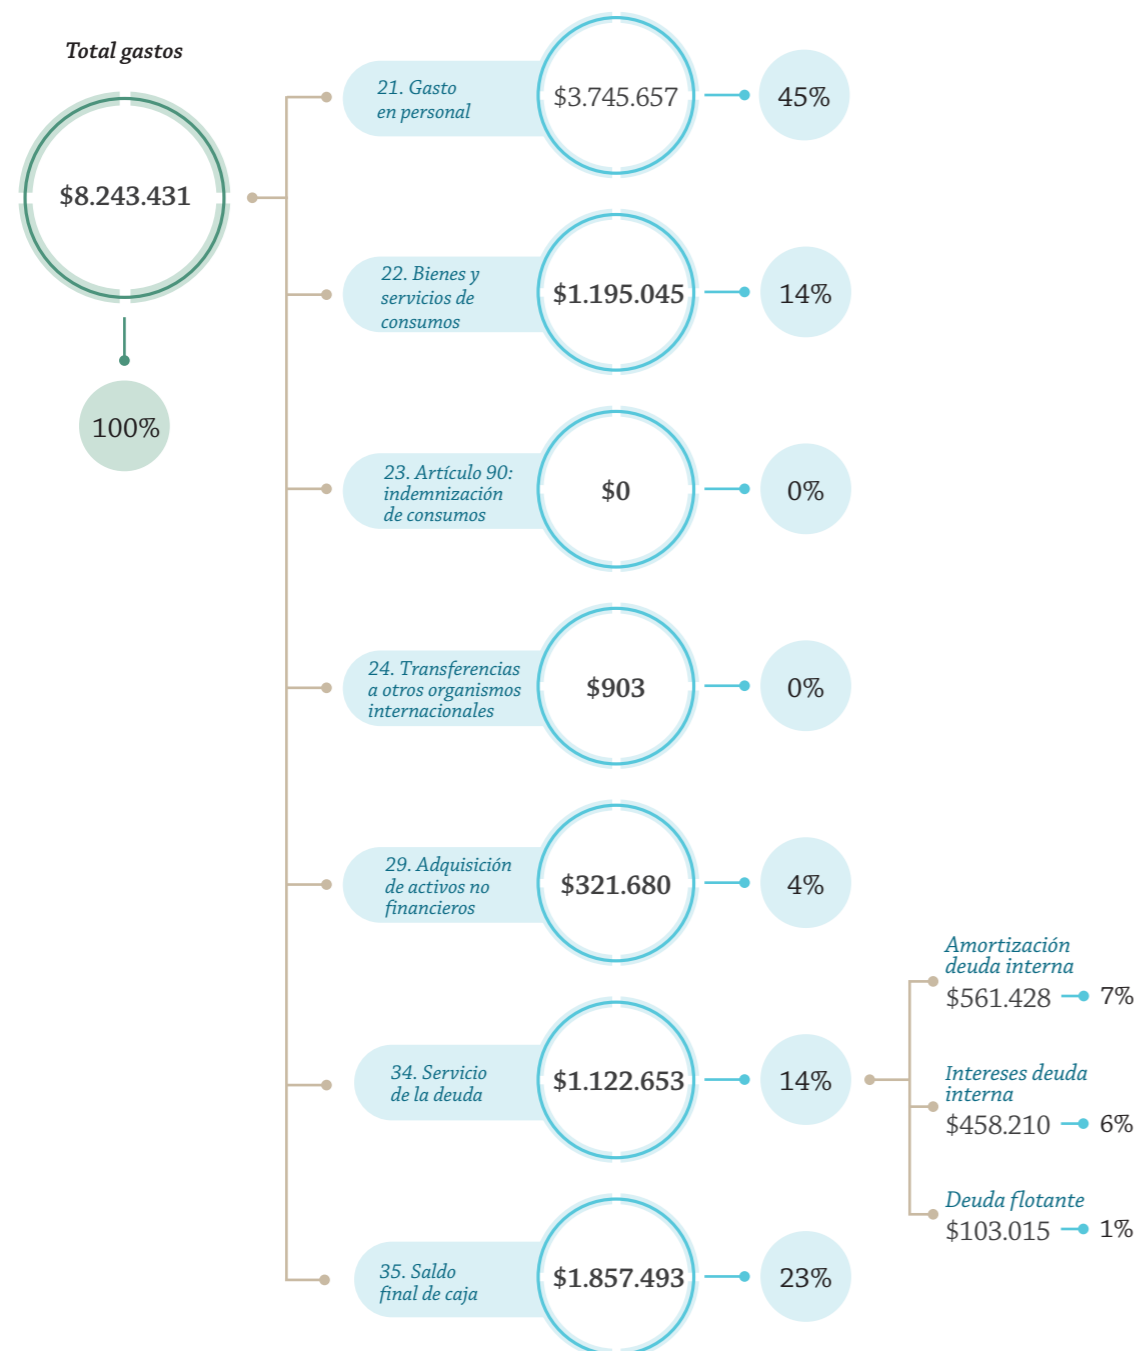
Total gastos

$8.243.431

100%

21. Gasto en personal
$3.745.657
45%

22. Bienes y servicios de consumos
$1.195.045
14%

23. Artículo 90: indemnización de consumos
$0
0%

24. Transferencias a otros organismos internacionales
$903
0%

29. Adquisición de activos no financieros
$321.680
4%

34. Servicio de la deuda
$1.122.653
14%

Amortización deuda interna
$561.428
7%

Intereses deuda interna
$458.210
6%

Deuda flotante
$103.015
1%

35. Saldo final de caja
$1.857.493
23%